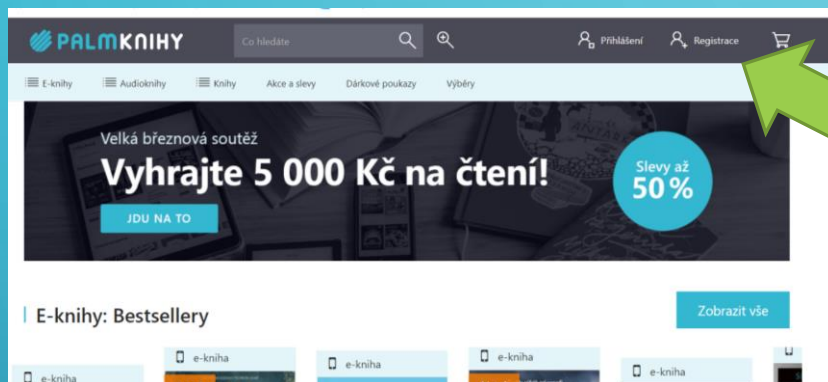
PALMKNIHY

Co hledáte

Přihlášení

Registrace

E-knihy

Audioknihy

Knihy

Akce a slevy

Dárkové poukazy

Výběry

Velká březnová soutěž

Vyhrajte 5 000 Kč na čtení!

JDU NA TO

Slevy až 50 %

E-knihy: Bestsellery

Zobrazit vše

e-kniha

e-kniha

e-kniha

e-kniha

e-kniha